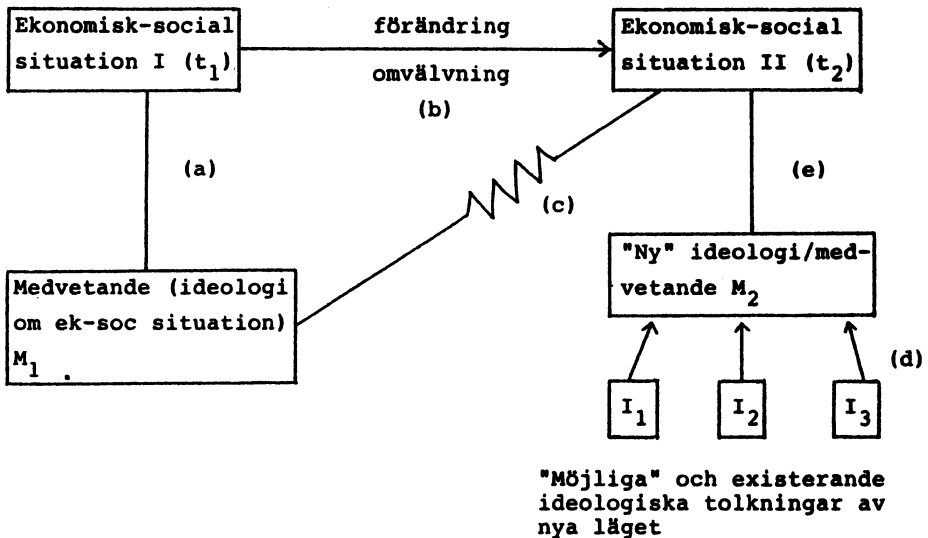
Ekonomisk-social situation I ($t_1$)

förändring

omvälvning

(b)

Ekonomisk-social situation II ($t_2$)

(a)

(c)

(e)

Medvetande (ideologi om ek-soc situation) $M_1$ .

"Ny" ideologi/medvetande $M_2$

(d)

$I_1$

$I_2$

$I_3$

"Möjliga" och existerande ideologiska tolkningar av nya läget